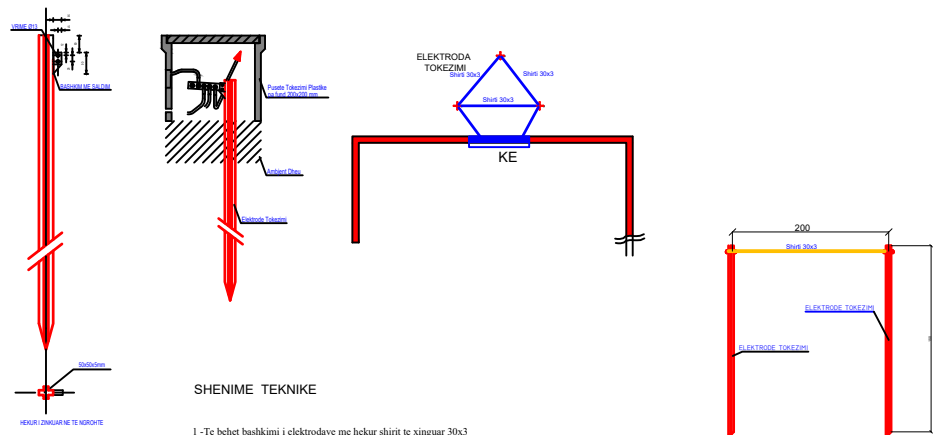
VRIME Ø13

BASHKIM ME SALDIM

50x50x5mm

HEKUR I ZINKUAR NE TE NGROHTE

Pusete Tokezimi Plastike pa fund 200x200 mm

Ambient Dheu

Elektrode Tokezimi

ELEKTRODA TOKEZIMI

Shirit 30x3

Shirit 30x3

Shirit 30x3

KE

200

Shirit 30x3

ELEKTRODE TOKEZIMI

ELEKTRODE TOKEZIMI

SHENIME TEKNIKE

1 -Te behet bashkimi i elektrodave me hekur shirit te xinguar 30x3